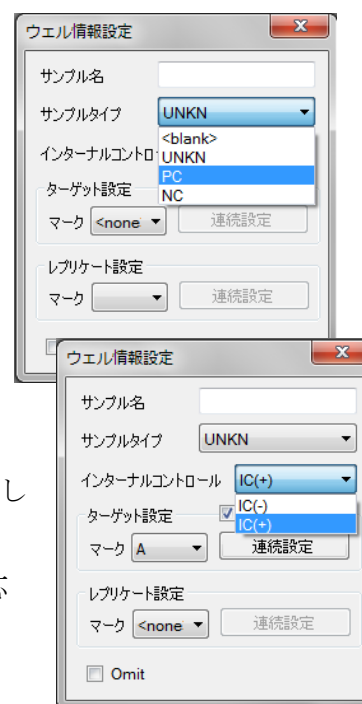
ウエル情報設定

サンプル名

サンプルタイプ UNKN

<blank>
UNKN
PC
NC

インターナルコントロ

ターゲット設定

マーク <none

連続設定

レプリケート設定

マーク

連続設定

ウエル情報設定

サンプル名

サンプルタイプ UNKN

インターナルコントロール IC(+)

IC(-)
IC(+)

ターゲット設定

マーク A

連続設定

レプリケート設定

マーク <none

連続設定

Omit

し

示